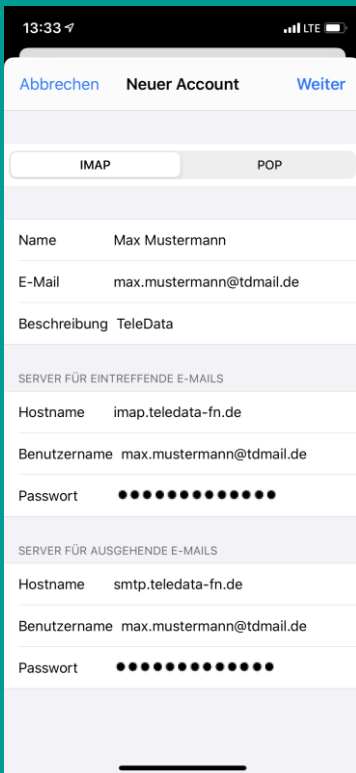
13:33 LTE

Abbrechen Neuer Account Weiter

IMAP POP

Name Max Mustermann

E-Mail max.mustermann@tdmail.de

Beschreibung TeleData

SERVER FÜR EINTREFFENDE E-MAILS

Hostname imap.teledata-fn.de

Benutzername max.mustermann@tdmail.de

Passwort •••••••••••••

SERVER FÜR AUSGEHENDE E-MAILS

Hostname smtp.teledata-fn.de

Benutzername max.mustermann@tdmail.de

Passwort •••••••••••••